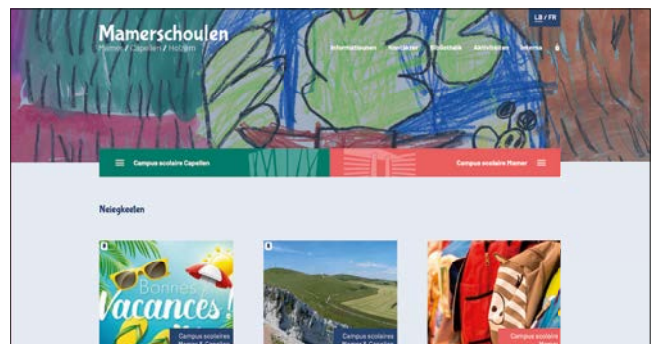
Mamerschoulen
Mamer / Capellen / Holzem

LB / FR

Informatiounen Kontakter Bibliothéik Aktivitéiten Interna

Campus scolaire Capellen
Campus scolaire Mamer

Neiegkeeten

Bonnes Vacances!

Campus scolaire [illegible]
Campus scolaire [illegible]
Campus scolaire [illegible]